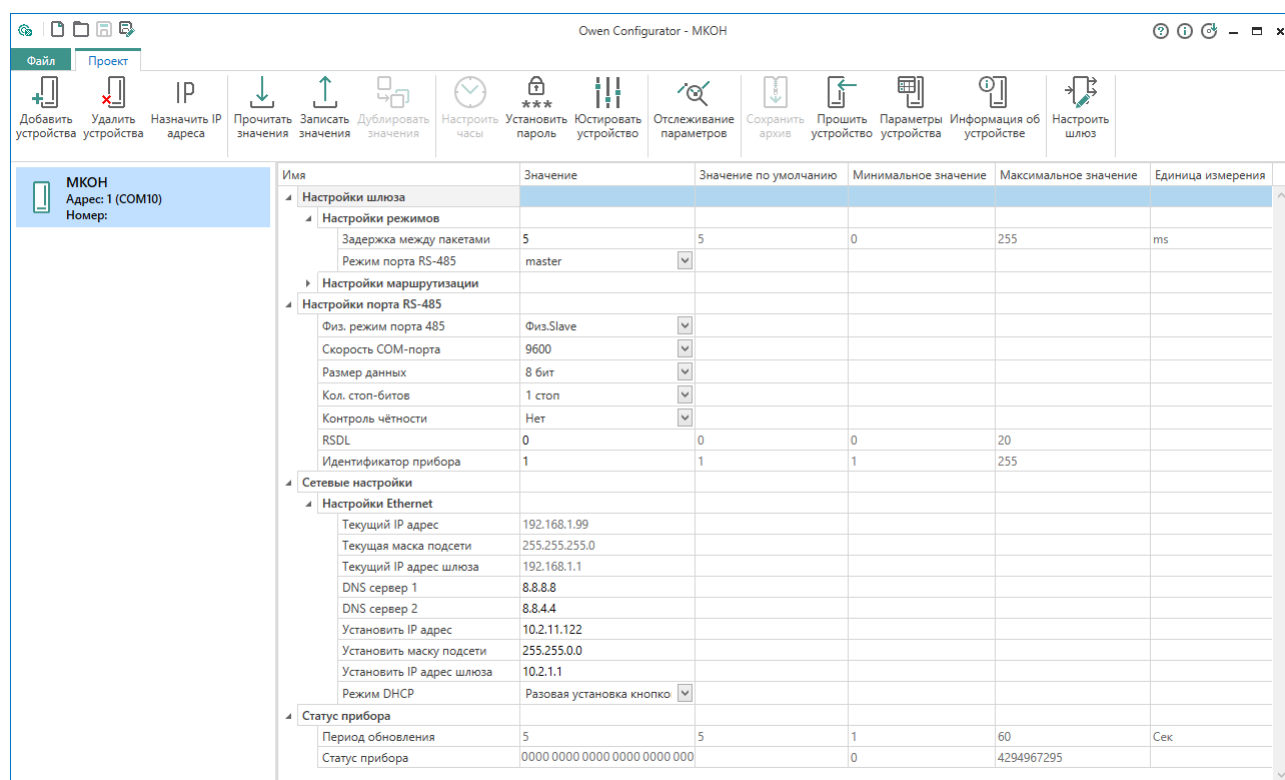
Owen Configurator - МКОН

Файл | Проект

Добавить устройства | Удалить устройства | Назначить IP адреса | Прочитать значения | Записать значения | Дублировать значения | Настроить часы | Установить пароль | Юстировать устройство | Отслеживание параметров | Сохранить архив | Прошить устройство | Параметры устройства | Информация об устройстве | Настроить шлюз

МКОН
Адрес: 1 (COM10)
Номер:

| Имя | Значение | Значение по умолчанию | Минимальное значение | Максимальное значение | Единица измерения |
|---|---|---|---|---|---|
| Настройки шлюза | | | | | |
| Настройки режимов | | | | | |
| Задержка между пакетами | 5 | 5 | 0 | 255 | ms |
| Режим порта RS-485 | master | | | | |
| Настройки маршрутизации | | | | | |
| Настройки порта RS-485 | | | | | |
| Физ. режим порта 485 | Физ.Slave | | | | |
| Скорость COM-порта | 9600 | | | | |
| Размер данных | 8 бит | | | | |
| Кол. стоп-битов | 1 стоп | | | | |
| Контроль чётности | Нет | | | | |
| RSDL | 0 | 0 | 0 | 20 | |
| Идентификатор прибора | 1 | 1 | 1 | 255 | |
| Сетевые настройки | | | | | |
| Настройки Ethernet | | | | | |
| Текущий IP адрес | 192.168.1.99 | | | | |
| Текущая маска подсети | 255.255.255.0 | | | | |
| Текущий IP адрес шлюза | 192.168.1.1 | | | | |
| DNS сервер 1 | 8.8.8.8 | | | | |
| DNS сервер 2 | 8.8.4.4 | | | | |
| Установить IP адрес | 10.2.11.122 | | | | |
| Установить маску подсети | 255.255.0.0 | | | | |
| Установить IP адрес шлюза | 10.2.1.1 | | | | |
| Режим DHCP | Разовая установка кнопко | | | | |
| Статус прибора | | | | | |
| Период обновления | 5 | 5 | 1 | 60 | Сек |
| Статус прибора | 0000 0000 0000 0000 0000 000 | | 0 | 4294967295 | |